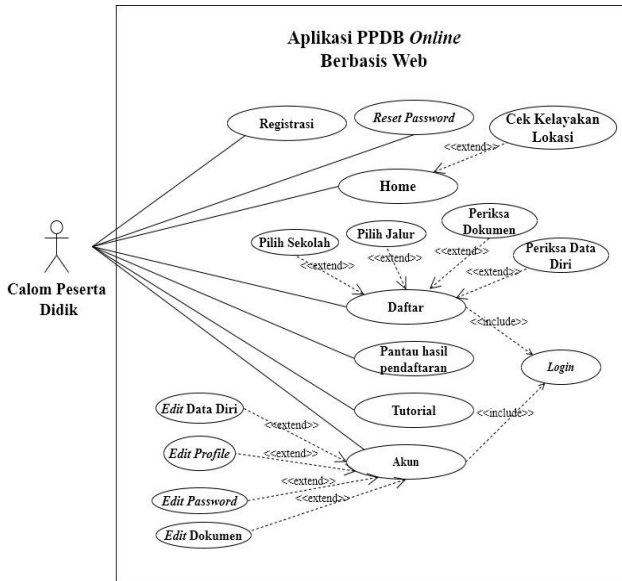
Aplikasi PPDB *Online* Berbasis Web

Registrasi

*Reset Password*

Cek Kelayakan Lokasi

<<extend>>

Home

Calom Peserta Didik

Pilih Sekolah

Pilih Jalur

Periksa Dokumen

Periksa Data Diri

<<extend>>

<<extend>>

<<extend>>

<<extend>>

Daftar

<<include>>

Pantau hasil pendaftaran

*Login*

Tutorial

<<include>>

*Edit* Data Diri

<<extend>>

*Edit Profile*

<<extend>>

Akun

*Edit Password*

<<extend>>

<<extend>>

*Edit* Dokumen